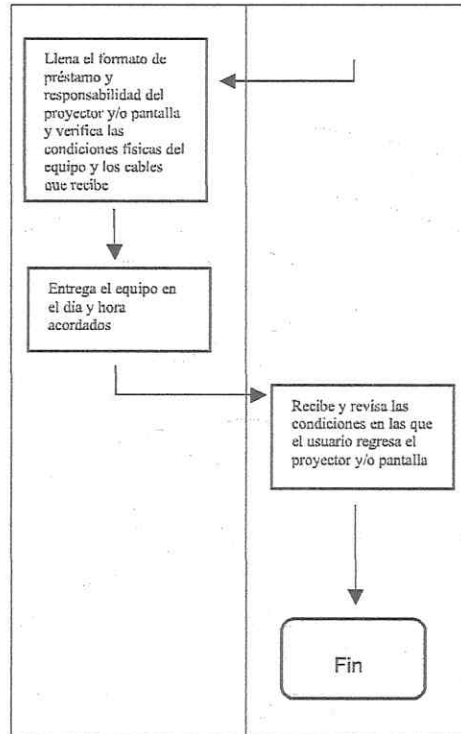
Llena el formato de préstamo y responsabilidad del proyector y/o pantalla y verifica las condiciones físicas del equipo y los cables que recibe

Entrega el equipo en el día y hora acordados

Recibe y revisa las condiciones en las que el usuario regresa el proyector y/o pantalla

Fin